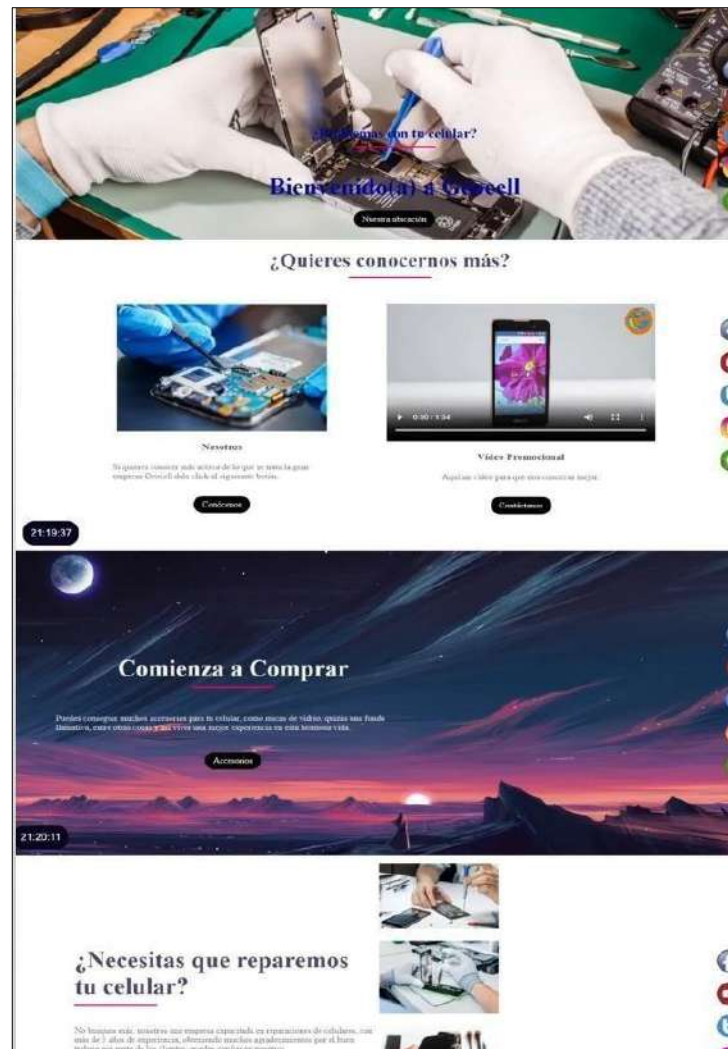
¿Problemas con tu celular?

Bienvenido(a) a Grocell

Nuestra ubicación

¿Quieres conocernos más?

Nosotros

Si quieres conocer más acerca de lo que se trata la gran empresa Grocell dale click al siguiente botón.

Conócenos

0:00 / 1:34

Video Promocional

Aquí un video para que nos conozcas mejor.

Contáctanos

21:19:37

Comienza a Comprar

Puedes conseguir muchos accesorios para tu celular, como micas de vidrio, quizás una funda llamativa, entre otras cosas y así vivas una mejor experiencia en esta hermosa vida.

Accesorios

21:20:11

¿Necesitas que reparemos tu celular?

No busques más, nosotros una empresa capacitada en reparaciones de celulares, con más de 3 años de experiencia, obteniendo muchos agradecimientos por el buen trabajo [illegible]